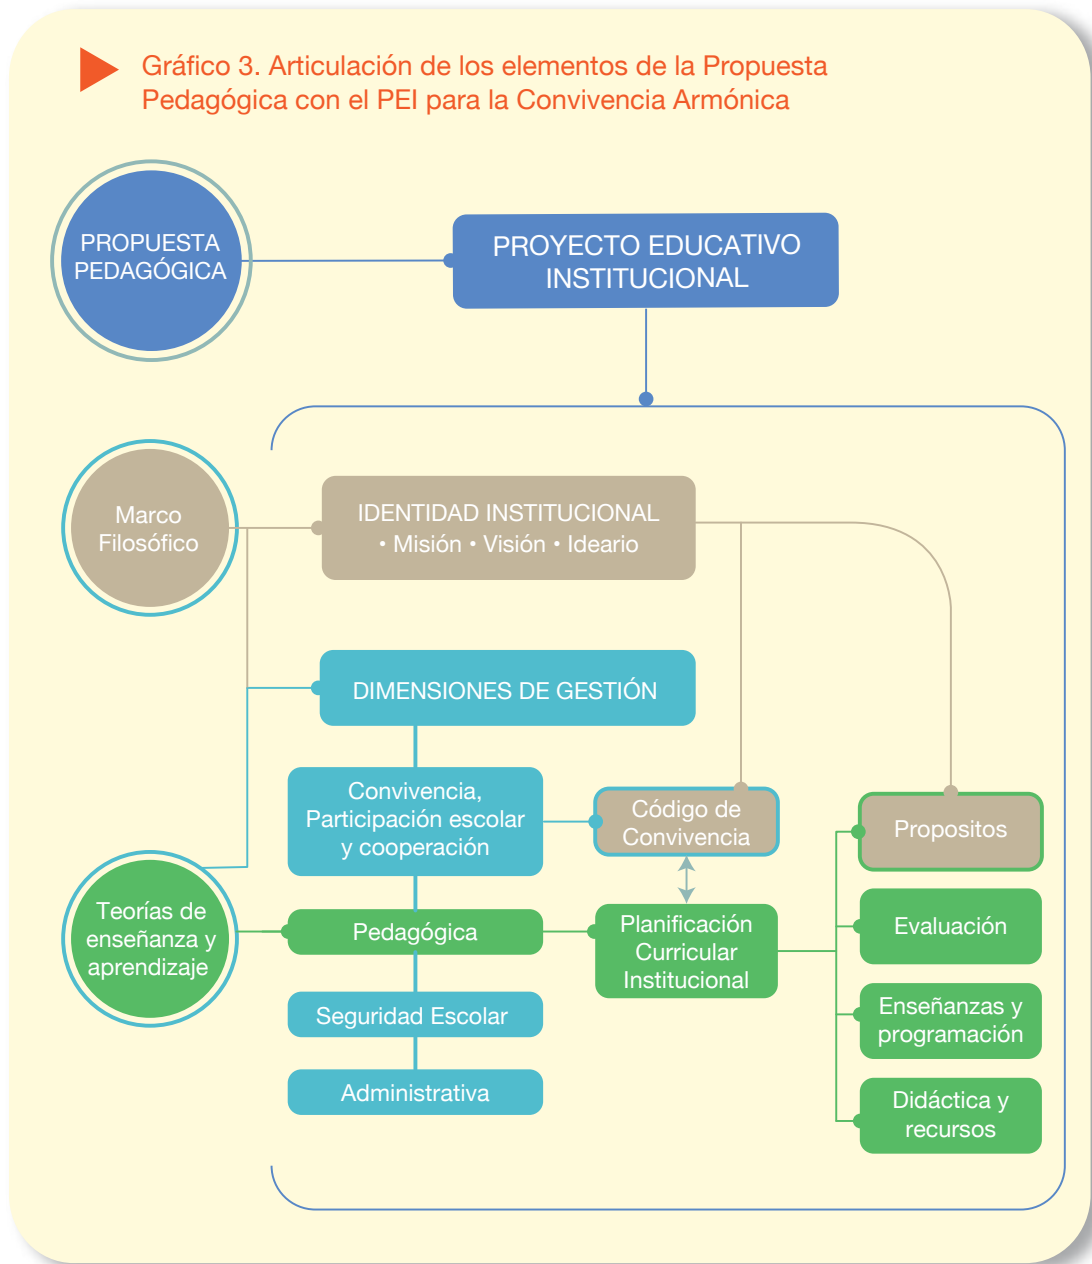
Gráfico 3. Articulación de los elementos de la Propuesta Pedagógica con el PEI para la Convivencia Armónica

PROPUESTA PEDAGÓGICA

PROYECTO EDUCATIVO INSTITUCIONAL

Marco Filosófico

IDENTIDAD INSTITUCIONAL
• Misión • Visión • Ideario

DIMENSIONES DE GESTIÓN

Convivencia, Participación escolar y cooperación

Código de Convivencia

Propositos

Teorías de enseñanza y aprendizaje

Pedagógica

Planificación Curricular Institucional

Evaluación

Seguridad Escolar

Enseñanzas y programación

Administrativa

Didáctica y recursos